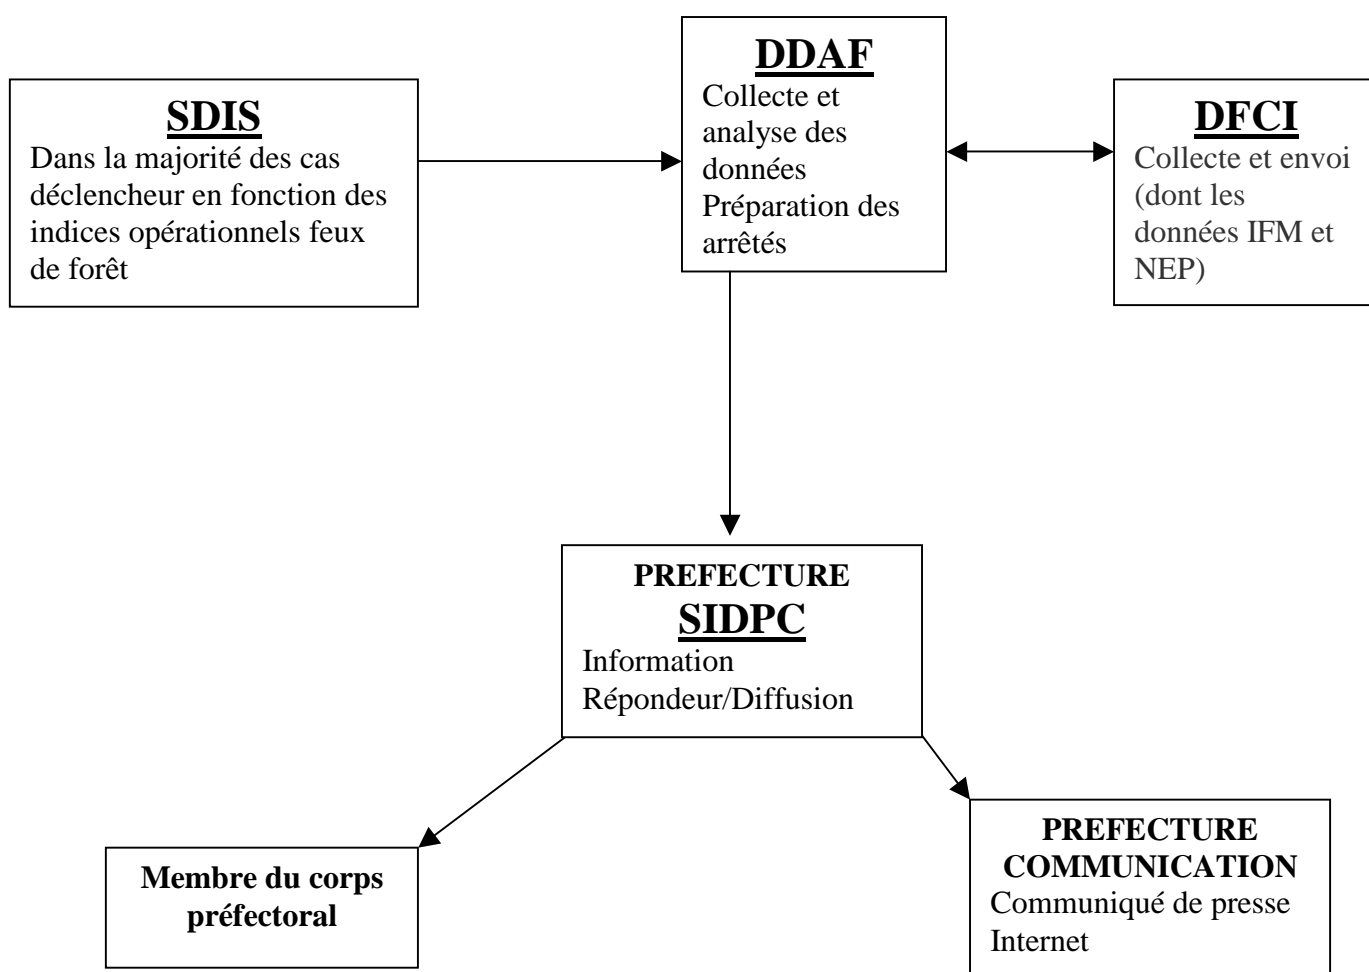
SDIS
Dans la majorité des cas déclencheur en fonction des indices opérationnels feux de forêt

DDAF
Collecte et analyse des données
Préparation des arrêtés

DFCI
Collecte et envoi (dont les données IFM et NEP)

PREFECTURE
SIDPC
Information
Répondeur/Diffusion

Membre du corps préfectoral

PREFECTURE
COMMUNICATION
Communiqué de presse
Internet